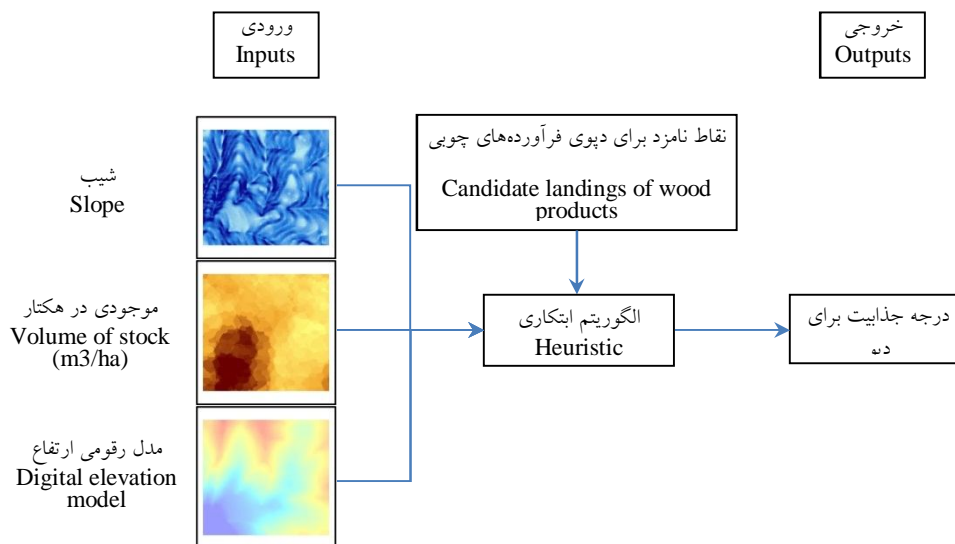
ورودی
Inputs

خروجی
Outputs

شیب
Slope

موجودی در هکتار
Volume of stock (m3/ha)

مدل رقومی ارتفاع
Digital elevation model

نقاط نامزد برای دپوی فرآورده‌های چوبی

Candidate landings of wood products

الگوریتم ابتکاری
Heuristic

درجه جذابیت برای
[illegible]